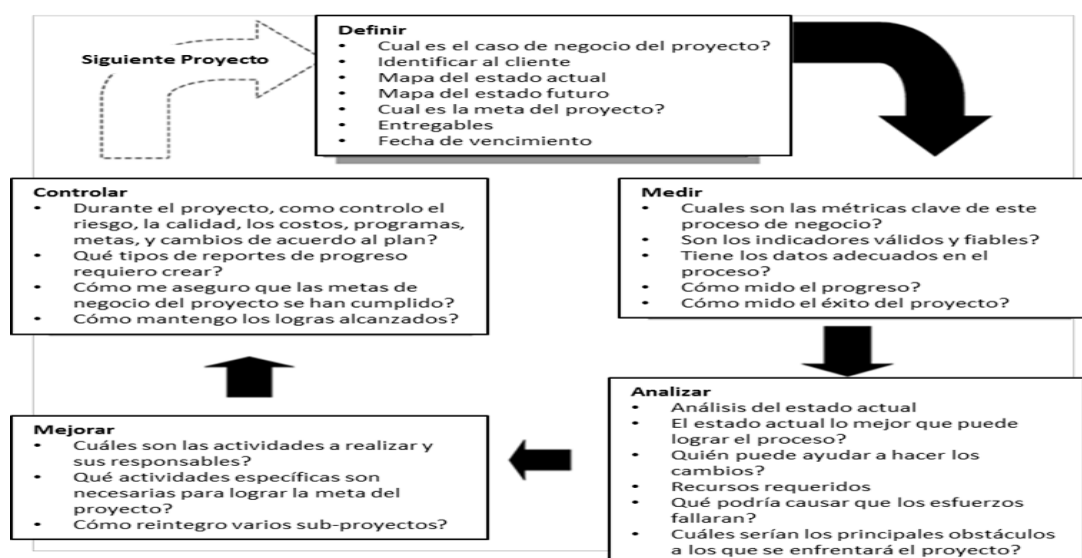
Siguiente Proyecto

Definir
- Cual es el caso de negocio del proyecto?
- Identificar al cliente
- Mapa del estado actual
- Mapa del estado futuro
- Cual es la meta del proyecto?
- Entregables
- Fecha de vencimiento

Medir
- Cuales son las métricas clave de este proceso de negocio?
- Son los indicadores válidos y fiables?
- Tiene los datos adecuados en el proceso?
- Cómo mido el progreso?
- Cómo mido el éxito del proyecto?

Analizar
- Análisis del estado actual
- El estado actual lo mejor que puede lograr el proceso?
- Quién puede ayudar a hacer los cambios?
- Recursos requeridos
- Qué podría causar que los esfuerzos fallaran?
- Cuáles serían los principales obstáculos a los que se enfrentará el proyecto?

Mejorar
- Cuáles son las actividades a realizar y sus responsables?
- Qué actividades específicas son necesarias para lograr la meta del proyecto?
- Cómo reintegro varios sub-proyectos?

Controlar
- Durante el proyecto, como controlo el riesgo, la calidad, los costos, programas, metas, y cambios de acuerdo al plan?
- Qué tipos de reportes de progreso requiero crear?
- Cómo me aseguro que las metas de negocio del proyecto se han cumplido?
- Cómo mantengo los logras alcanzados?